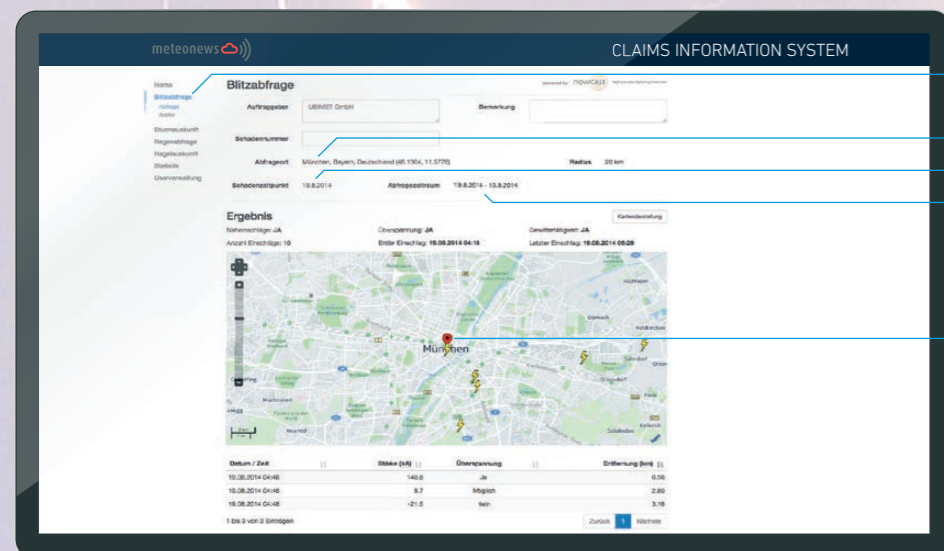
meteonews

CLAIMS INFORMATION SYSTEM

Home
Blitzabfrage
Abfrage
Archiv
Sturmauskunft
Regenabfrage
Hagelauskunft
Statistik
Userverwaltung

Blitzabfrage

powered by nowcast

Auftraggeber UBIMET GmbH

Bemerkung

Schadennummer

Abfrageort München, Bayern, Deutschland (48.1364, 11.5775)

Radius 20 km

Schadenzeitpunkt 19.8.2014

Abfragezeitraum 19.8.2014 - 19.8.2014

Ergebnis

Kartendarstellung

Naheinschläge: JA

Überspannung: JA

Gewittertätigkeit: JA

Anzahl Einschläge: 10

Erster Einschlag: 19.08.2014 04:18

Letzter Einschlag: 19.08.2014 05:29

München

| Datum / Zeit | Stärke (kA) | Überspannung | Entfernung (km) |
|---|---|---|---|
| 19.08.2014 04:48 | 140.8 | Ja | 0.56 |
| 19.08.2014 04:48 | 8.7 | Möglich | 2.60 |
| 19.08.2014 04:48 | -21.5 | Nein | 3.16 |

1 bis 3 von 3 Einträgen

Zurück 1 Nächste